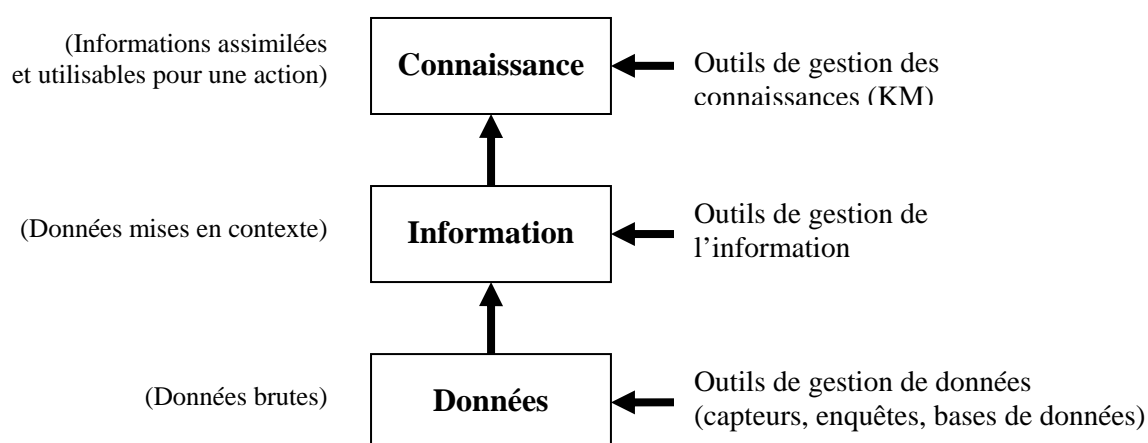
(Informations assimilées et utilisables pour une action)

Connaissance

Outils de gestion des connaissances (KM)

(Données mises en contexte)

Information

Outils de gestion de l'information

(Données brutes)

Données

Outils de gestion de données (capteurs, enquêtes, bases de données)